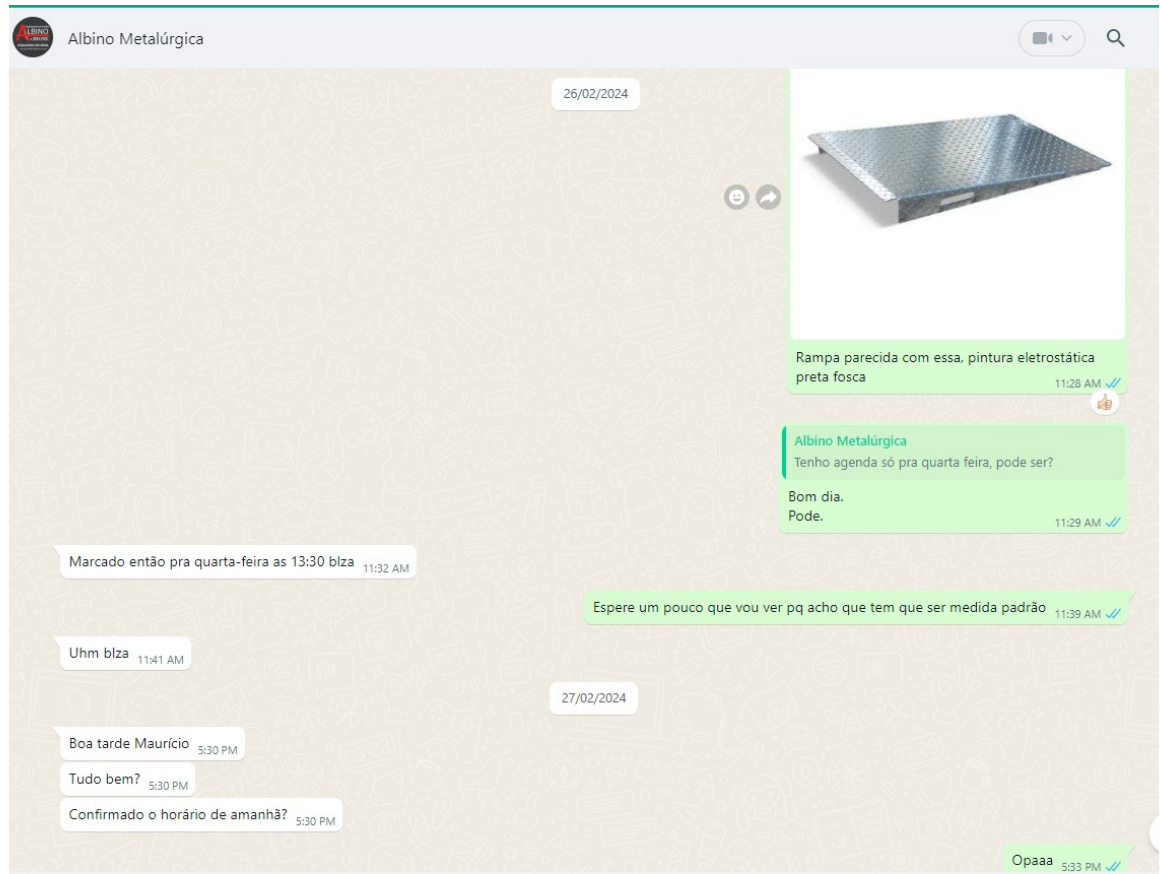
Albino Metalúrgica

26/02/2024

Rampa parecida com essa, pintura eletrostática preta fosca 11:28 AM

Albino Metalúrgica
Tenho agenda só pra quarta feira, pode ser?

Bom dia.
Pode. 11:29 AM

Marcado então pra quarta-feira as 13:30 blza 11:32 AM

Espere um pouco que vou ver pq acho que tem que ser medida padrão 11:39 AM

Uhm blza 11:41 AM

27/02/2024

Boa tarde Maurício 5:30 PM

Tudo bem? 5:30 PM

Confirmado o horário de amanhã? 5:30 PM

Opaaa 5:33 PM